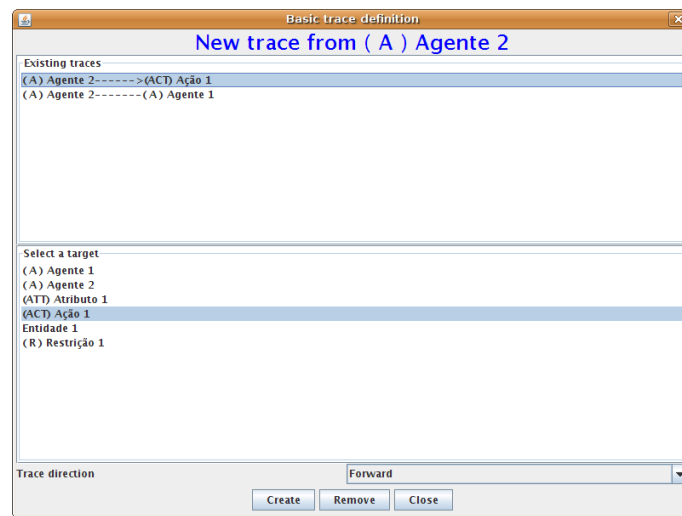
Basic trace definition

New trace from ( A ) Agente 2

Existing traces

(A) Agente 2------>(ACT) Ação 1
(A) Agente 2-------(A) Agente 1

Select a target

(A) Agente 1
(A) Agente 2
(ATT) Atributo 1
(ACT) Ação 1
Entidade 1
(R) Restrição 1

Trace direction
Forward

Create
Remove
Close